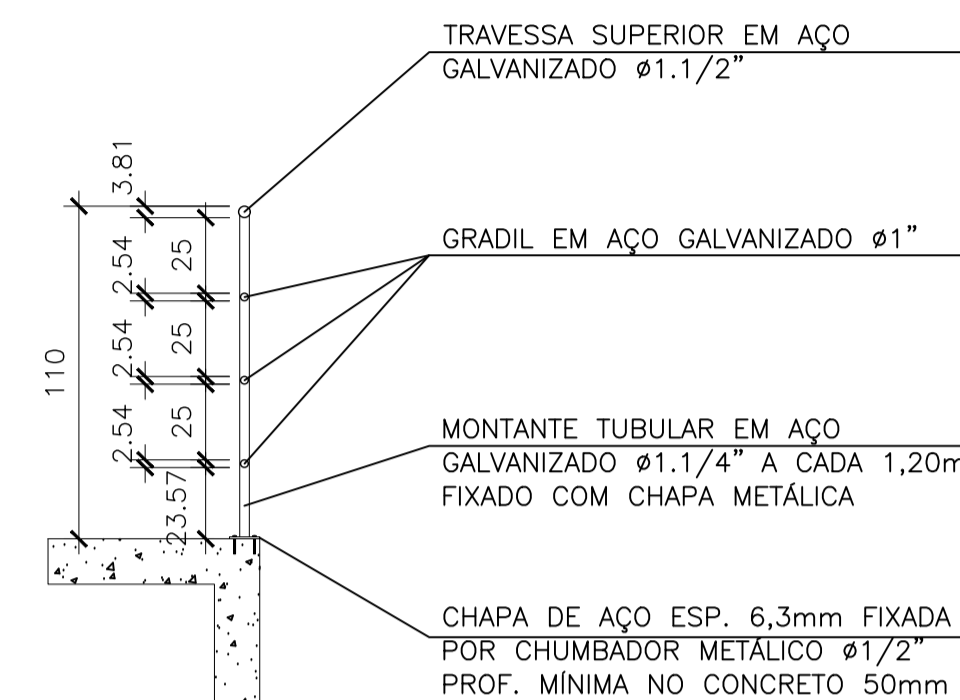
TRAVESSA SUPERIOR EM AÇO GALVANIZADO ø1.1/2"

3.81

110

2.54

25

2.54

25

2.54

25

23.57

GRADIL EM AÇO GALVANIZADO ø1"

MONTANTE TUBULAR EM AÇO GALVANIZADO ø1.1/4" A CADA 1,20m FIXADO COM CHAPA METÁLICA

CHAPA DE AÇO ESP. 6,3mm FIXADA POR CHUMBADOR METÁLICO ø1/2" PROF. MÍNIMA NO CONCRETO 50mm